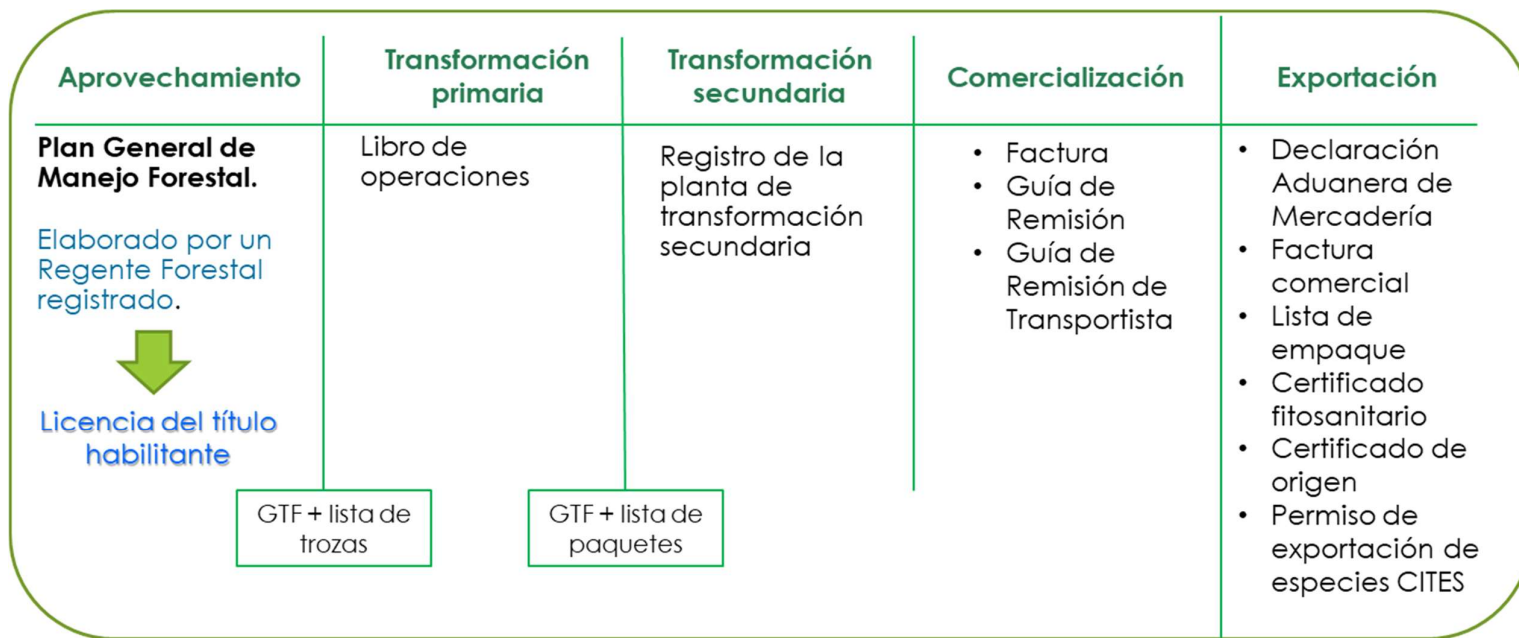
| Aprovechamiento | Transformación primaria | Transformación secundaria | Comercialización | Exportación |
|---|---|---|---|---|
| **Plan General de Manejo Forestal.**<br><br>Elaborado por un Regente Forestal registrado.<br><br>Licencia del título habilitante | Libro de operaciones | Registro de la planta de transformación secundaria | • Factura<br>• Guía de Remisión<br>• Guía de Remisión de Transportista | • Declaración Aduanera de Mercadería<br>• Factura comercial<br>• Lista de empaque<br>• Certificado fitosanitario<br>• Certificado de origen<br>• Permiso de exportación de especies CITES |

GTF + lista de trozas

GTF + lista de paquetes